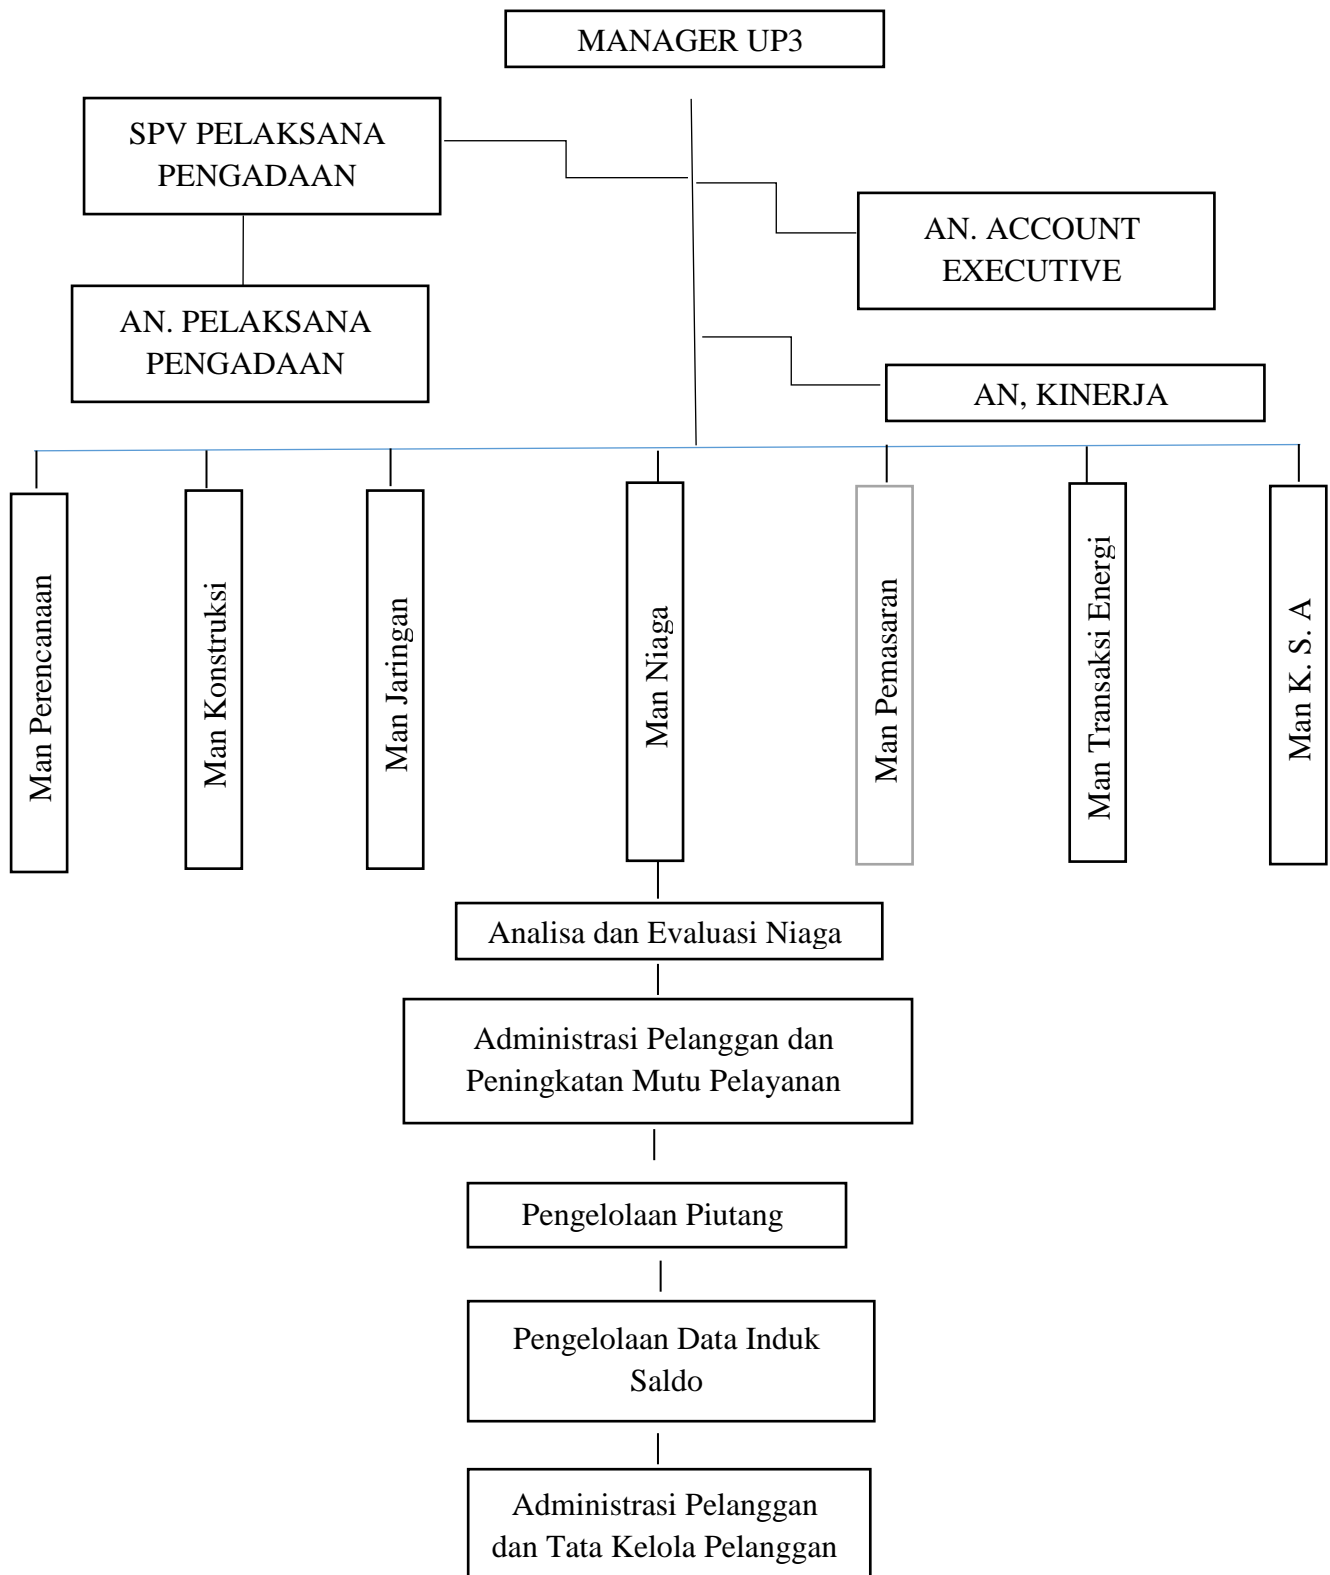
MANAGER UP3

SPV PELAKSANA PENGADAAN

AN. PELAKSANA PENGADAAN

AN. ACCOUNT EXECUTIVE

AN, KINERJA

Man Perencanaan

Man Konstruksi

Man Jaringan

Man Niaga

Man Pemasaran

Man Transaksi Energi

Man K. S. A

Analisa dan Evaluasi Niaga

Administrasi Pelanggan dan Peningkatan Mutu Pelayanan

Pengelolaan Piutang

Pengelolaan Data Induk Saldo

Administrasi Pelanggan dan Tata Kelola Pelanggan